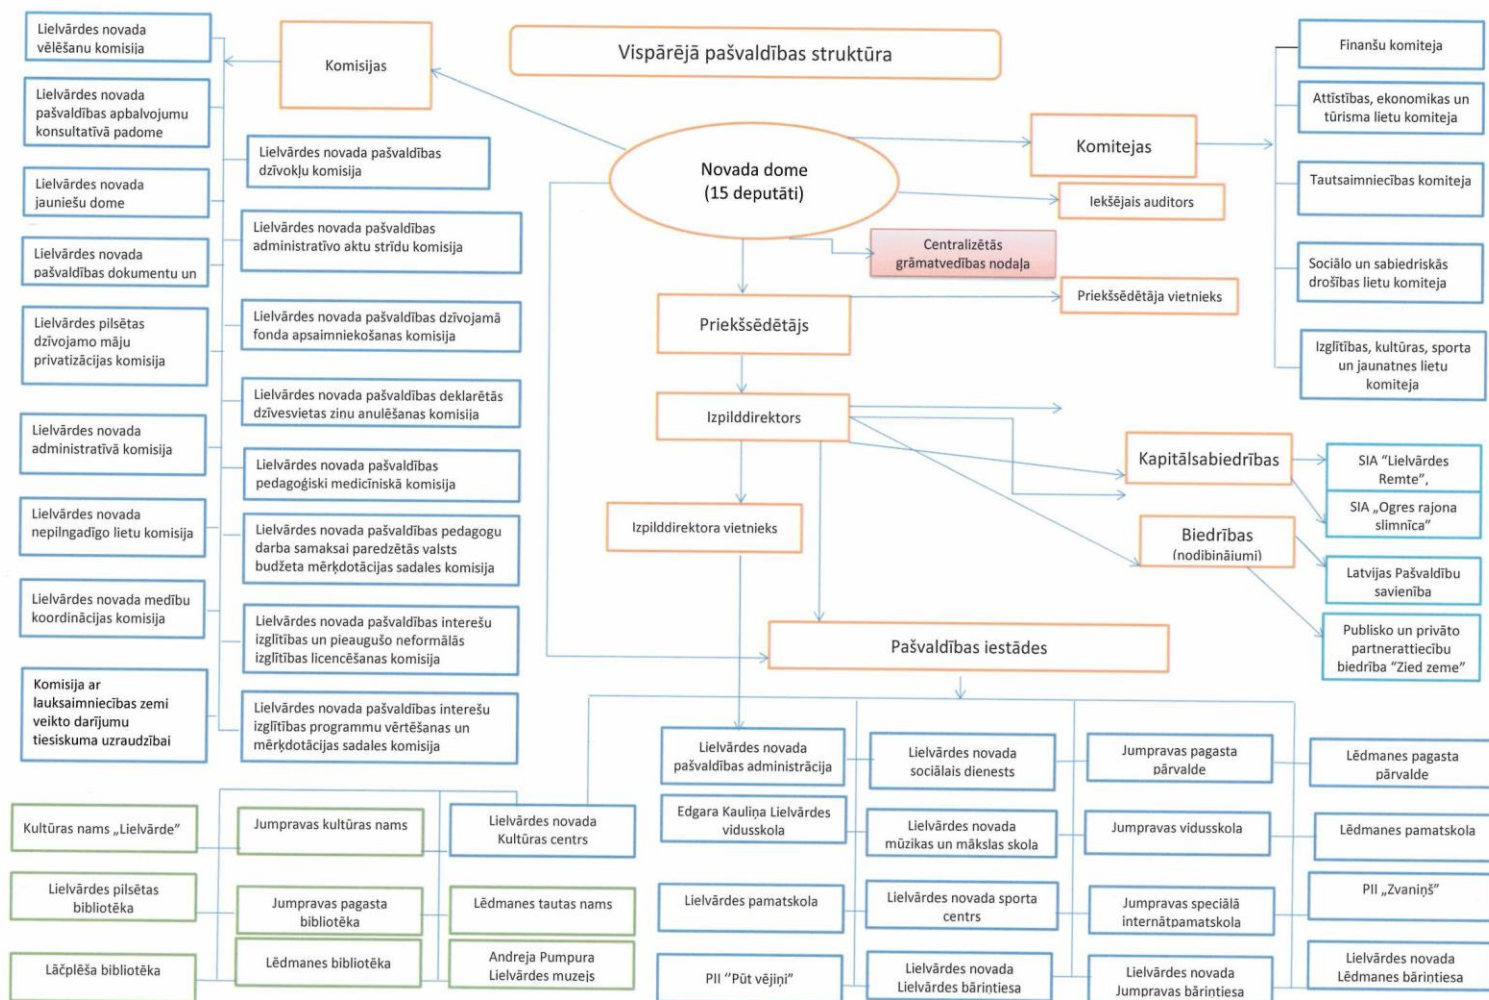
Vispārējā pašvaldības struktūra

Novada dome
(15 deputāti)

Komisijas

Lielvārdes novada vēlēšanu komisija

Lielvārdes novada pašvaldības apbalvojumu konsultatīvā padome

Lielvārdes novada jauniešu dome

Lielvārdes novada pašvaldības dokumentu un

Lielvārdes pilsētas dzīvojamo māju privatizācijas komisija

Lielvārdes novada administratīvā komisija

Lielvārdes novada nepilngadīgo lietu komisija

Lielvārdes novada medību koordinācijas komisija

Komisija ar lauksaimniecības zemi veikto darījumu tiesiskuma uzraudzībai

Lielvārdes novada pašvaldības dzīvokļu komisija

Lielvārdes novada pašvaldības administratīvo aktu strīdu komisija

Lielvārdes novada pašvaldības dzīvojamā fonda apsaimniekošanas komisija

Lielvārdes novada pašvaldības deklarētās dzīvesvietas ziņu anulēšanas komisija

Lielvārdes novada pašvaldības pedagoģiski medicīniskā komisija

Lielvārdes novada pašvaldības pedagogu darba samaksai paredzētās valsts budžeta mērķdotācijas sadales komisija

Lielvārdes novada pašvaldības interešu izglītības un pieaugušo neformālās izglītības licencēšanas komisija

Lielvārdes novada pašvaldības interešu izglītības programmu vērtēšanas un mērķdotācijas sadales komisija

Komitejas

Finanšu komiteja

Attīstības, ekonomikas un tūrisma lietu komiteja

Tautsaimniecības komiteja

Sociālo un sabiedriskās drošības lietu komiteja

Izglītības, kultūras, sporta un jaunatnes lietu komiteja

Iekšējais auditors

Centralizētās grāmatvedības nodaļa

Priekšsēdētāja vietnieks

Priekšsēdētājs

Izpilddirektors

Izpilddirektora vietnieks

Kapitālsabiedrības

SIA "Lielvārdes Remte",

SIA „Ogres rajona slimnīca"

Biedrības
(nodibinājumi)

Latvijas Pašvaldību savienība

Publisko un privāto partnerattiecību biedrība "Zied zeme"

Pašvaldības iestādes

Lielvārdes novada pašvaldības administrācija

Lielvārdes novada sociālais dienests

Jumpravas pagasta pārvalde

Lēdmanes pagasta pārvalde

Edgara Kauliņa Lielvārdes vidusskola

Lielvārdes novada mūzikas un mākslas skola

Jumpravas vidusskola

Lēdmanes pamatskola

Lielvārdes pamatskola

Lielvārdes novada sporta centrs

Jumpravas speciālā internātpamatskola

PII „Zvaniņš"

PII "Pūt vējiņi"

Lielvārdes novada Lielvārdes bāriņtiesa

Lielvārdes novada Jumpravas bāriņtiesa

Lielvārdes novada Lēdmanes bāriņtiesa

Kultūras nams „Lielvārde"

Jumpravas kultūras nams

Lielvārdes novada Kultūras centrs

Lielvārdes pilsētas bibliotēka

Jumpravas pagasta bibliotēka

Lēdmanes tautas nams

Lāčplēša bibliotēka

Lēdmanes bibliotēka

Andreja Pumpura Lielvārdes muzejs